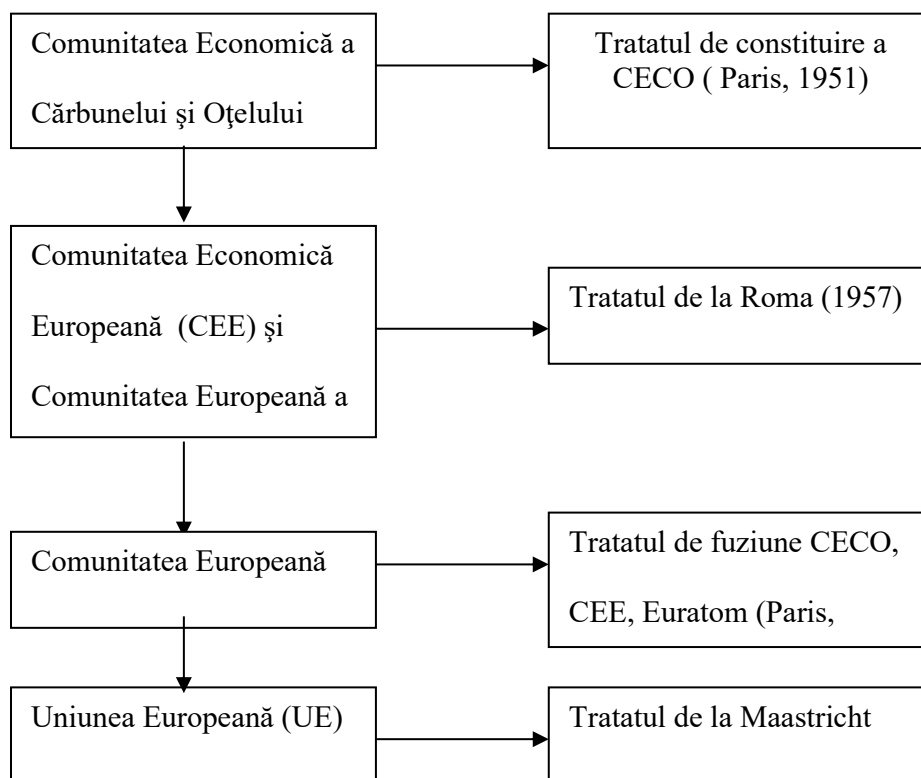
Comunitatea Economică a Cărbunelui şi Oţelului

Tratatul de constituire a CECO ( Paris, 1951)

Comunitatea Economică Europeană (CEE) şi Comunitatea Europeană a

Tratatul de la Roma (1957)

Comunitatea Europeană

Tratatul de fuziune CECO, CEE, Euratom (Paris,

Uniunea Europeană (UE)

Tratatul de la Maastricht